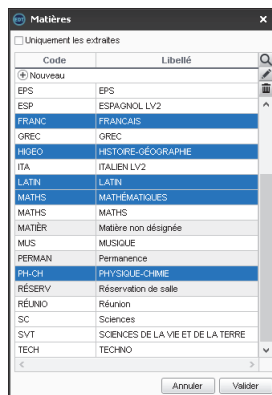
Matières

Uniquement les extraites

| Code | Libellé |
|---|---|
| ⊕ Nouveau | |
| EPS | EPS |
| ESP | ESPAGNOL LV2 |
| FRANC | FRANCAIS |
| GREC | GREC |
| HIGEO | HISTOIRE-GÉOGRAPHIE |
| ITA | ITALIEN LV2 |
| LATIN | LATIN |
| MATHS | MATHÉMATIQUES |
| MATHS | MATHS |
| MATIÈR | Matière non désignée |
| MUS | MUSIQUE |
| PERMAN | Permanence |
| PH-CH | PHYSIQUE-CHIMIE |
| RÉSERV | Réservation de salle |
| RÉUNIO | Réunion |
| SC | Sciences |
| SVT | SCIENCES DE LA VIE ET DE LA TERRE |
| TECH | TECHNO |

Annuler Valider